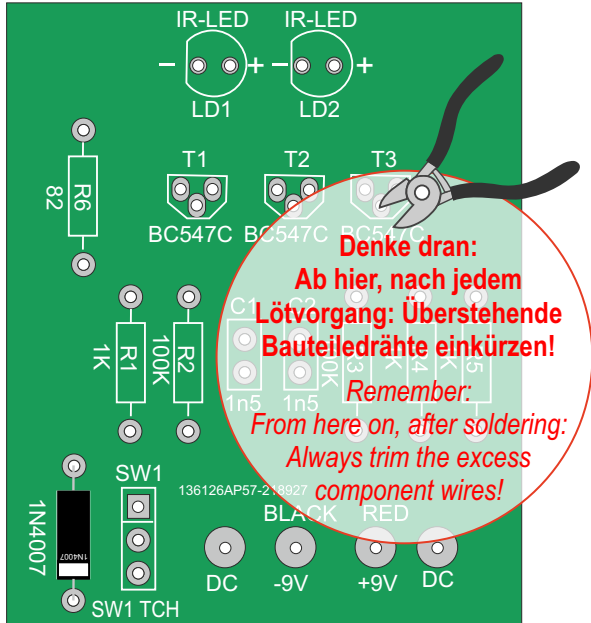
IR-LED
IR-LED
– +
– +
LD1
LD2

T1
T2
T3
BC547C
BC547C
BC547C

82
R6

1K
R1
100K
R2

C1
C2
1n5
1n5
100K

Denke dran:
Ab hier, nach jedem
Lötvorgang: Überstehende
Bauteiledrähte einkürzen!
Remember:
From here on, after soldering:
Always trim the excess
component wires!

SW1
136126AP57-218927
1N4007
1N4007
SW1 TCH

BLACK
RED
DC
-9V
+9V
DC